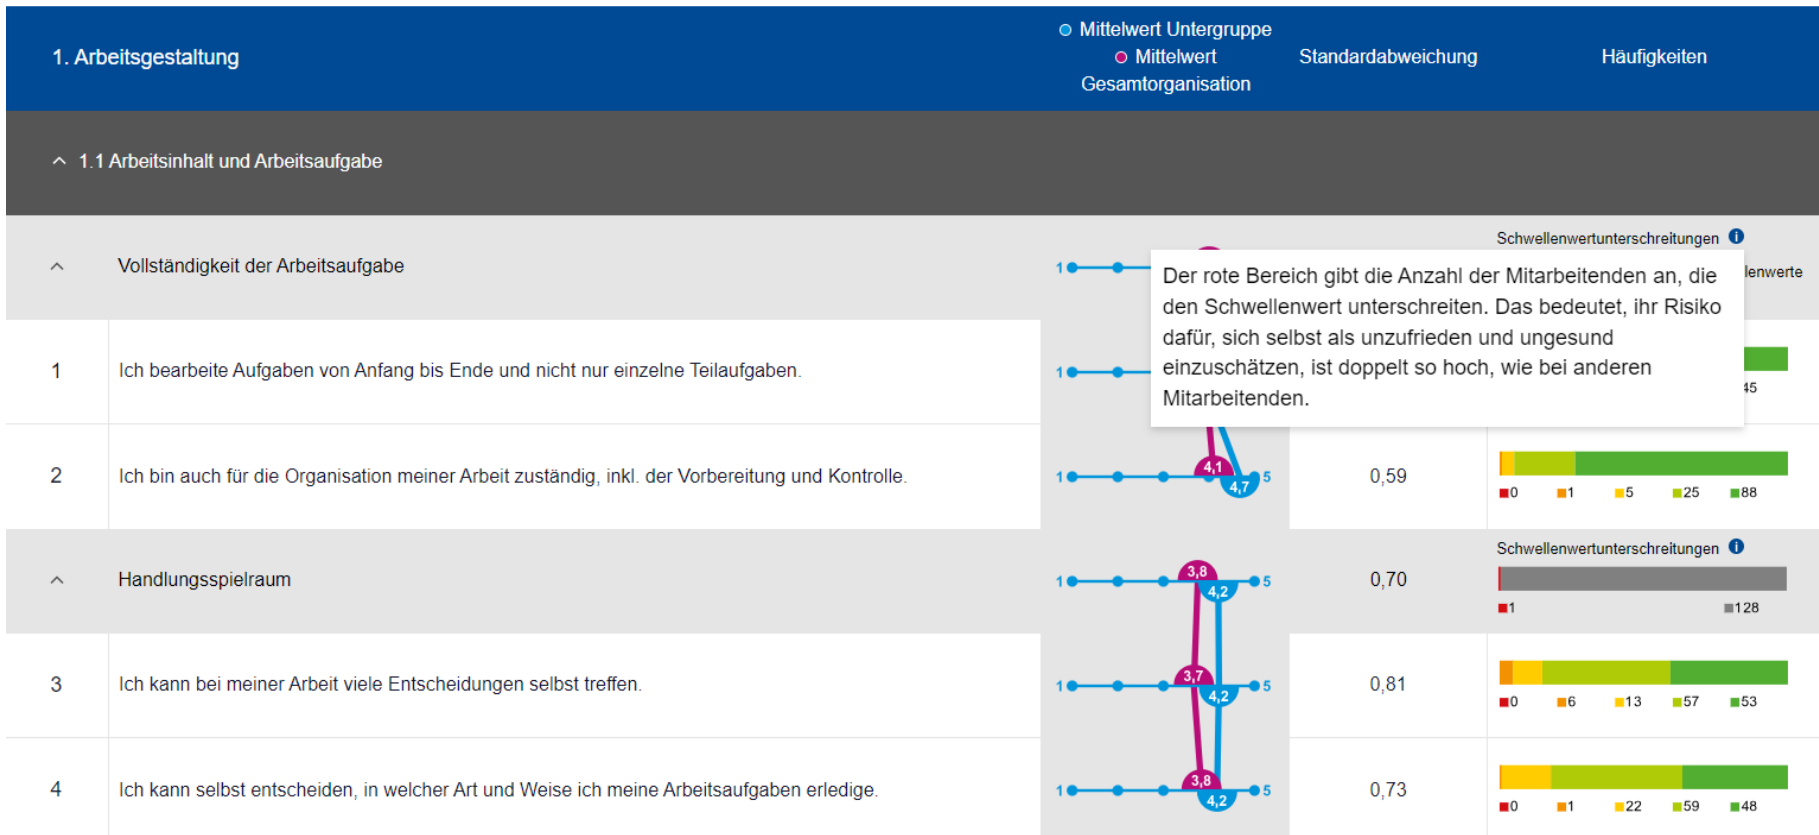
1. Arbeitsgestaltung

Mittelwert Untergruppe
Mittelwert Gesamtorganisation

Standardabweichung

Häufigkeiten

1.1 Arbeitsinhalt und Arbeitsaufgabe

Vollständigkeit der Arbeitsaufgabe

1

Schwellenwertunterschreitungen

lenwerte

Der rote Bereich gibt die Anzahl der Mitarbeitenden an, die den Schwellenwert unterschreiten. Das bedeutet, ihr Risiko dafür, sich selbst als unzufrieden und ungesund einzuschätzen, ist doppelt so hoch, wie bei anderen Mitarbeitenden.

1 Ich bearbeite Aufgaben von Anfang bis Ende und nicht nur einzelne Teilaufgaben.

1

45

2 Ich bin auch für die Organisation meiner Arbeit zuständig, inkl. der Vorbereitung und Kontrolle.

1 4,1 4,7 5

0,59

0 1 5 25 88

Handlungsspielraum

1 3,8 4,2 5

0,70

Schwellenwertunterschreitungen

1 128

3 Ich kann bei meiner Arbeit viele Entscheidungen selbst treffen.

1 3,7 4,2 5

0,81

0 6 13 57 53

4 Ich kann selbst entscheiden, in welcher Art und Weise ich meine Arbeitsaufgaben erledige.

1 3,8 4,2 5

0,73

0 1 22 59 48